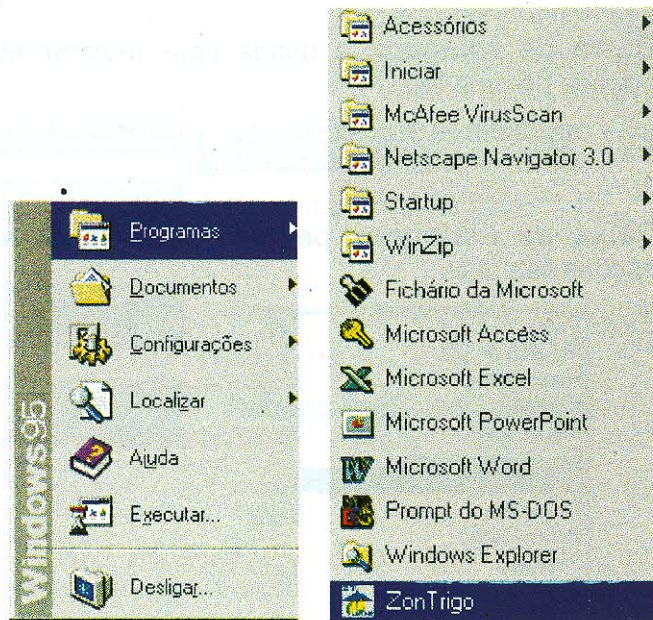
Windows95

Programas
Documentos
Configurações
Localizar
Ajuda
Executar...
Desligar...

Acessórios
Iniciar
McAfee VirusScan
Netscape Navigator 3.0
Startup
WinZip
Fichário da Microsoft
Microsoft Access
Microsoft Excel
Microsoft PowerPoint
Microsoft Word
Prompt do MS-DOS
Windows Explorer
ZonTrigo